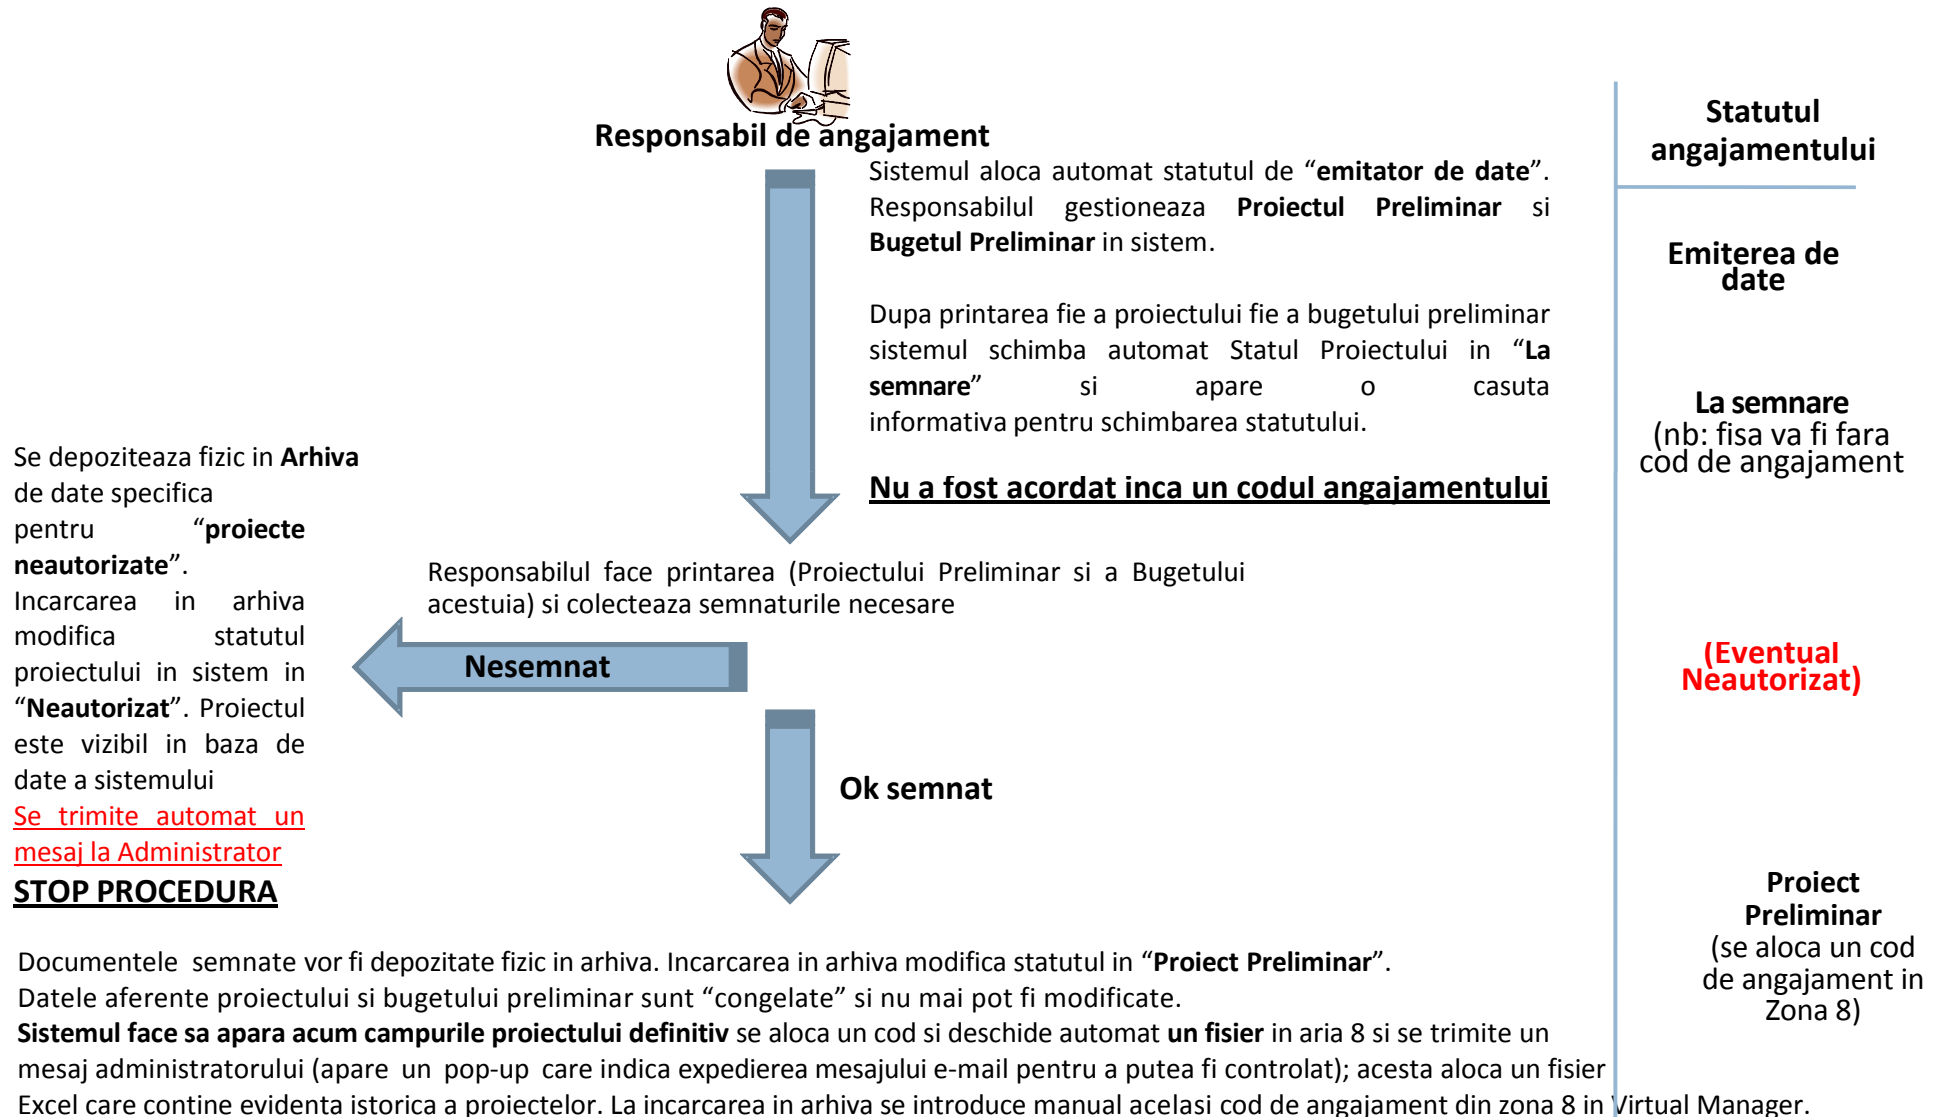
**Responsabil de angajament**

Sistemul aloca automat statutul de "**emitator de date**". Responsabilul gestioneaza **Proiectul Preliminar** si **Bugetul Preliminar** in sistem.

Dupa printarea fie a proiectului fie a bugetului preliminar sistemul schimba automat Statul Proiectului in "**La semnare**" si apare o casuta informativa pentru schimbarea statutului.

**Nu a fost acordat inca un codul angajamentului**

Responsabilul face printarea (Proiectului Preliminar si a Bugetului acestuia) si colecteaza semnaturile necesare

**Nesemnat**

Se depoziteaza fizic in **Arhiva** de date specifica pentru "**proiecte neautorizate**". Incarcarea in arhiva modifica statutul proiectului in sistem in "**Neautorizat**". Proiectul este vizibil in baza de date a sistemului

Se trimite automat un mesaj la Administrator

**STOP PROCEDURA**

**Ok semnat**

Documentele semnate vor fi depozitate fizic in arhiva. Incarcarea in arhiva modifica statutul in "**Proiect Preliminar**". Datele aferente proiectului si bugetului preliminar sunt "congelate" si nu mai pot fi modificate. **Sistemul face sa apara acum campurile proiectului definitiv** se aloca un cod si deschide automat **un fisier** in aria 8 si se trimite un mesaj administratorului (apare un pop-up care indica expedierea mesajului e-mail pentru a putea fi controlat); acesta aloca un fisier Excel care contine evidenta istorica a proiectelor. La incarcarea in arhiva se introduce manual acelasi cod de angajament din zona 8 in Virtual Manager.

**Statutul angajamentului**

**Emiterea de date**

**La semnare**
(nb: fisa va fi fara cod de angajament

**(Eventual Neautorizat)**

**Proiect Preliminar**
(se aloca un cod de angajament in Zona 8)